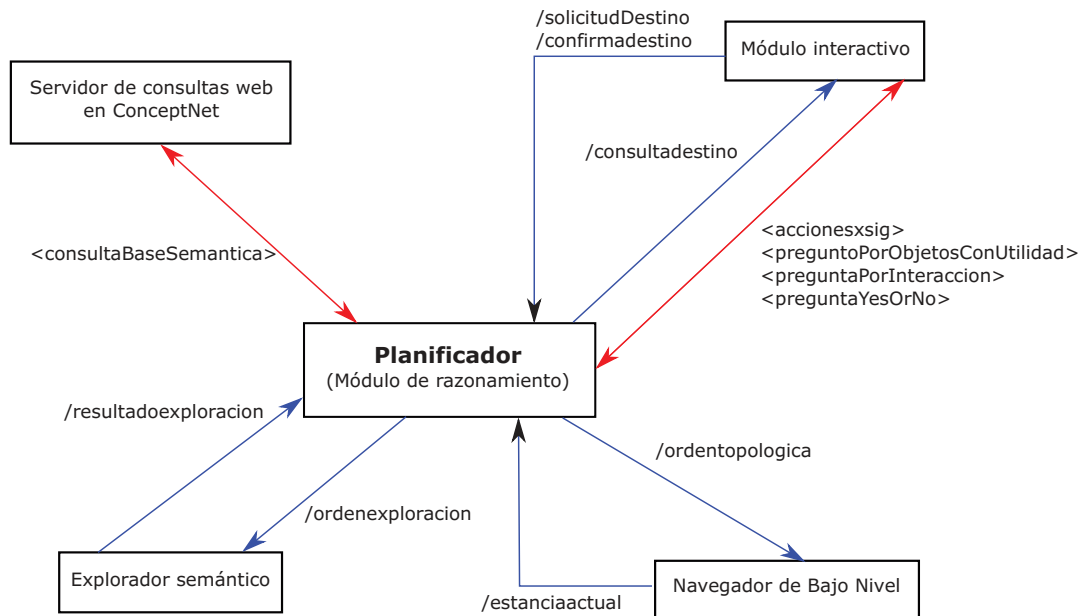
/solicitudDestino
/confirmadestino

Módulo interactivo

Servidor de consultas web en ConceptNet

/consultadestino

<accionesxsig>
<preguntoPorObjetosConUtilidad>
<preguntaPorInteraccion>
<preguntaYesOrNo>

<consultaBaseSemantica>

**Planificador**
(Módulo de razonamiento)

/resultadoexploracion

/ordentopologica

/ordenexploracion

Explorador semántico

Navegador de Bajo Nivel

/estanciaactual